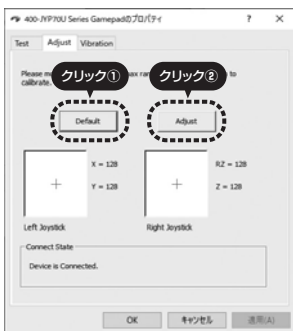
400-JYP70U Series Gamepadのプロパティ ? ×

Test Adjust Vibration

Please m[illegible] max ran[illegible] to calibrate.

クリック①

クリック②

Default

Adjust

X = 128

Y = 128

RZ = 128

Z = 128

Left Joystick

Right Joystick

Connect State

Device is Connected.

OK キャンセル 適用(A)